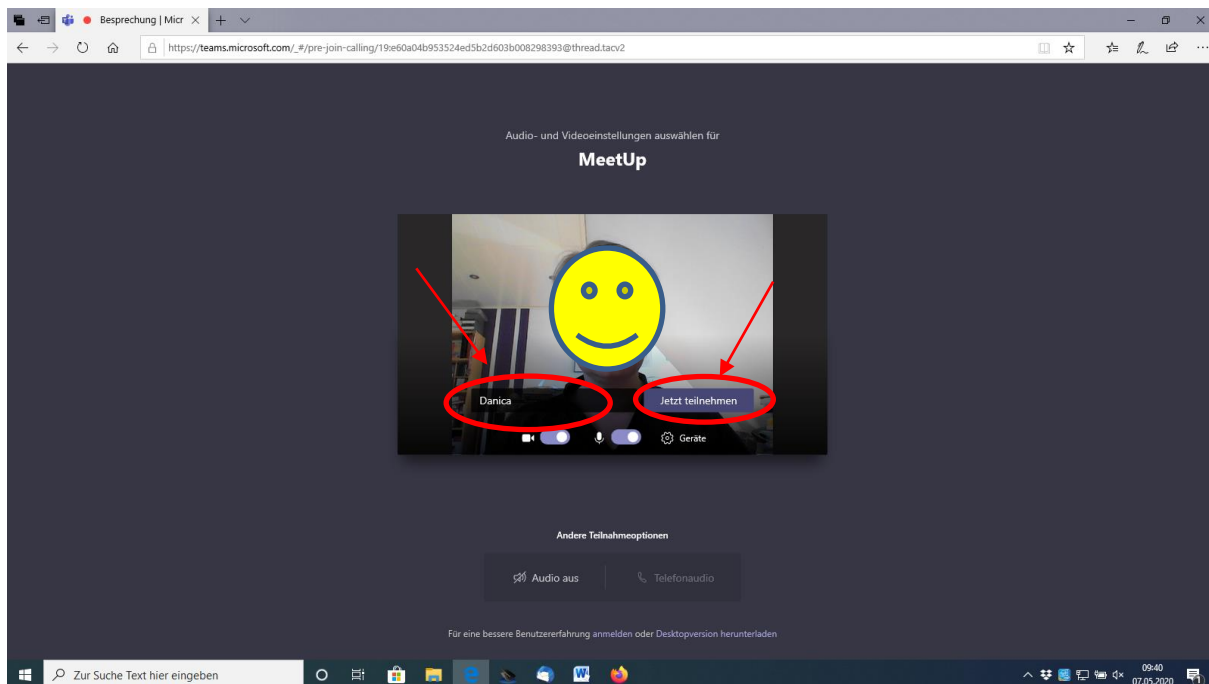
Besprechung | Micr

https://teams.microsoft.com/_#/pre-join-calling/19:e60a04b953524ed5b2d603b008298393@thread.tacv2

Audio- und Videoeinstellungen auswählen für

MeetUp

Danica

Jetzt teilnehmen

Geräte

Andere Teilnahmeoptionen

Audio aus

Telefonaudio

Für eine bessere Benutzererfahrung anmelden oder Desktopversion herunterladen

Zur Suche Text hier eingeben

09:40
07.05.2020